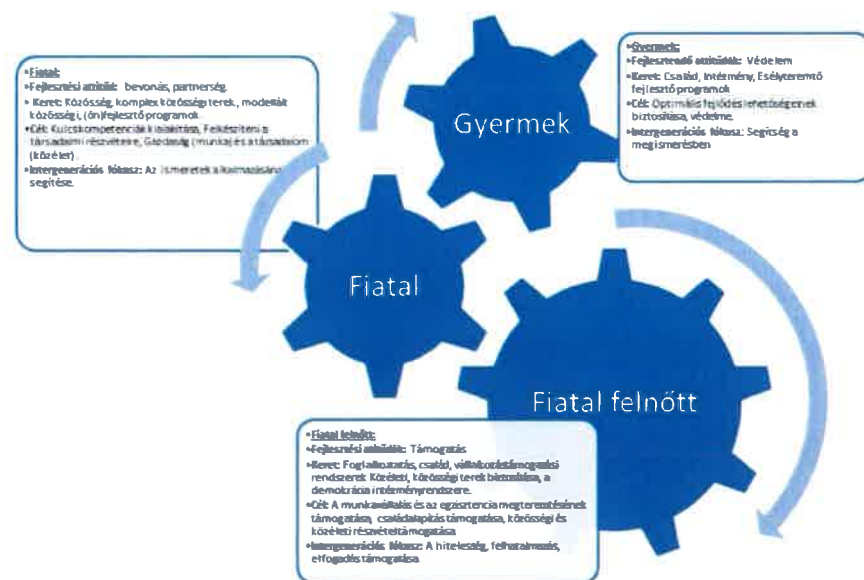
•Fiatal:
•Fejlesztési attitűd: bevonás, partnerség.
• Keret: Közösség, komplex közösségi terek, modellát közösségi, (ön)fejlesztő programok.
•Cél: Kulcskompetenciák kialakítása, Felkészítés a társadalmi részvételre, Gazdaság (munka) és a társadalom (közélet).
•Intergenerációs fókusz: Az ismeretek alkalmazásának segítése.

Gyermek

•Gyermek:
•Fejlesztendő attitűde: Védelem
•Keret: Család, Intézmény, Esélyteremtő fejlesztő programok
•Cél: Optimális fejlődés lehetőségeinek biztosítása, védelme.
•Intergenerációs fókusz: Segítség a megismerésben

Fiatal

Fiatal felnőtt

•Fiatal felnőtt:
•Fejlesztési attitűde: Támogatás
•Keret: Foglalkoztatás, család, vállalkozástámogatási rendszerek Közéleti, közösségi terek biztosítása, a demokrácia intézményrendszere.
•Cél: A munkavállalás és az egzisztencia megteremtésének támogatása, családalapítás támogatása, közösségi és közéleti részvételtámogatása
•Intergenerációs fókusz: A hitelesség, felhatalmazás, elfogadás támogatása.